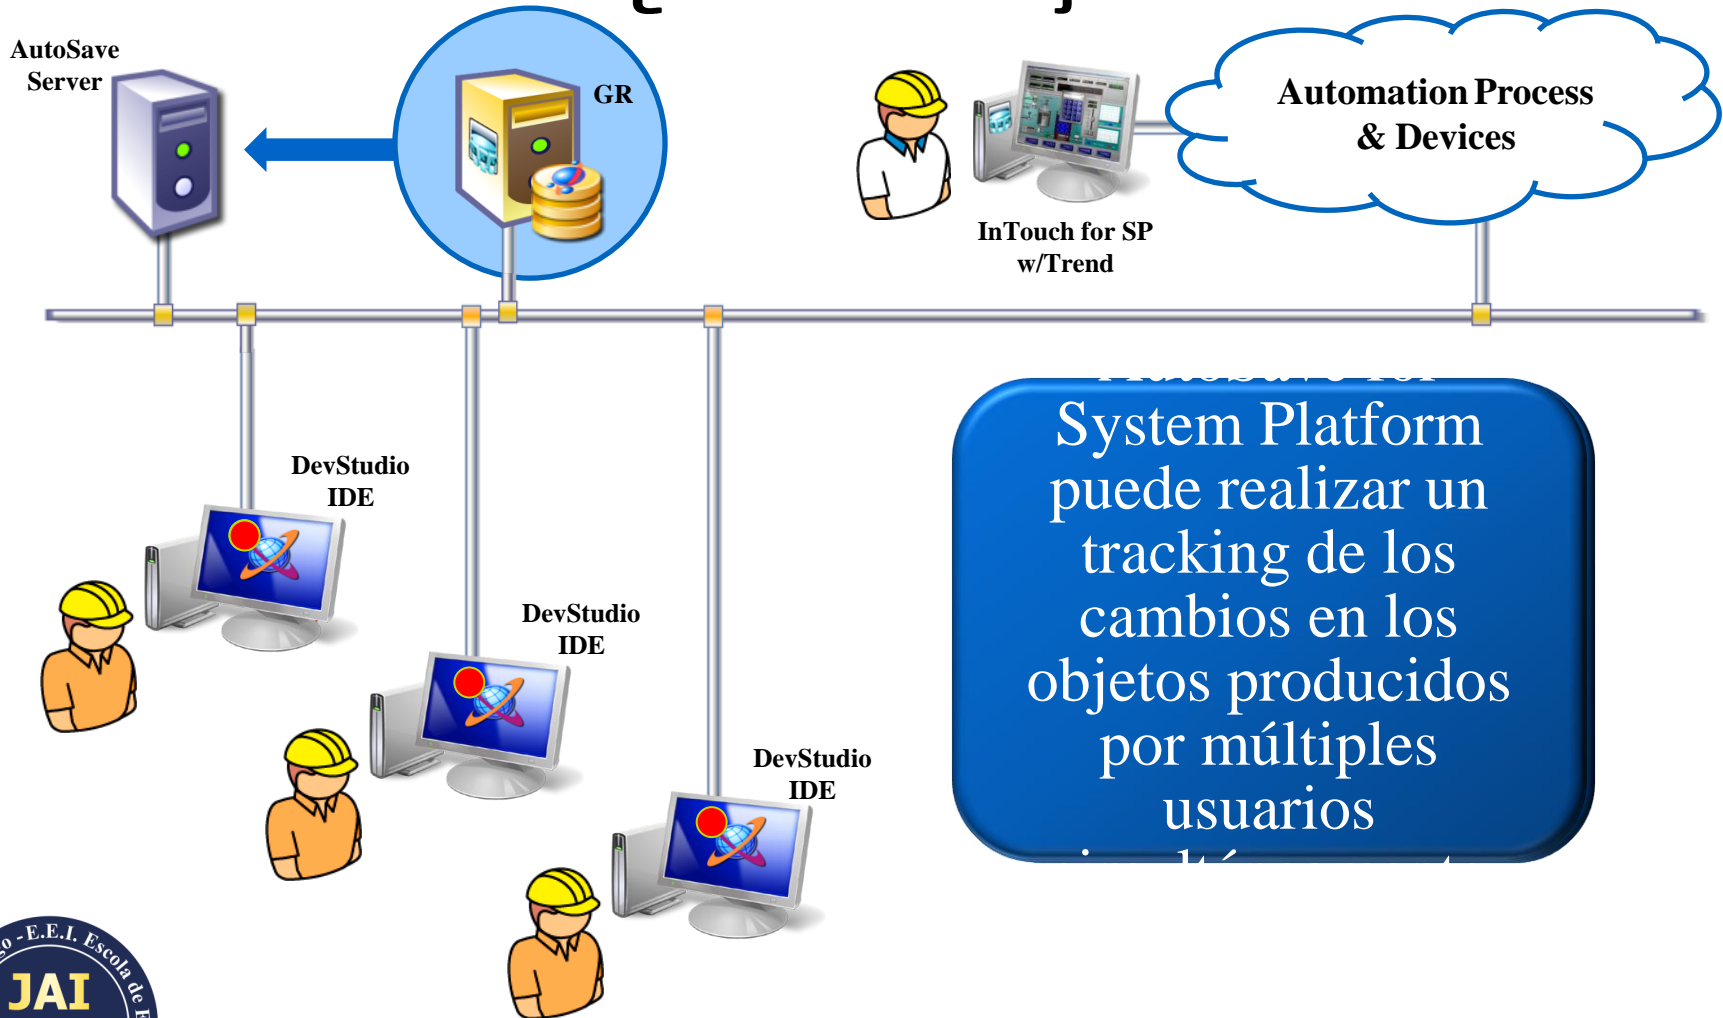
AutoSave Server

GR

InTouch for SP w/Trend

Automation Process & Devices

DevStudio IDE

DevStudio IDE

DevStudio IDE

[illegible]
System Platform puede realizar un tracking de los cambios en los objetos producidos por múltiples usuarios
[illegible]

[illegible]o - E.E.I. Escola de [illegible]
JAI